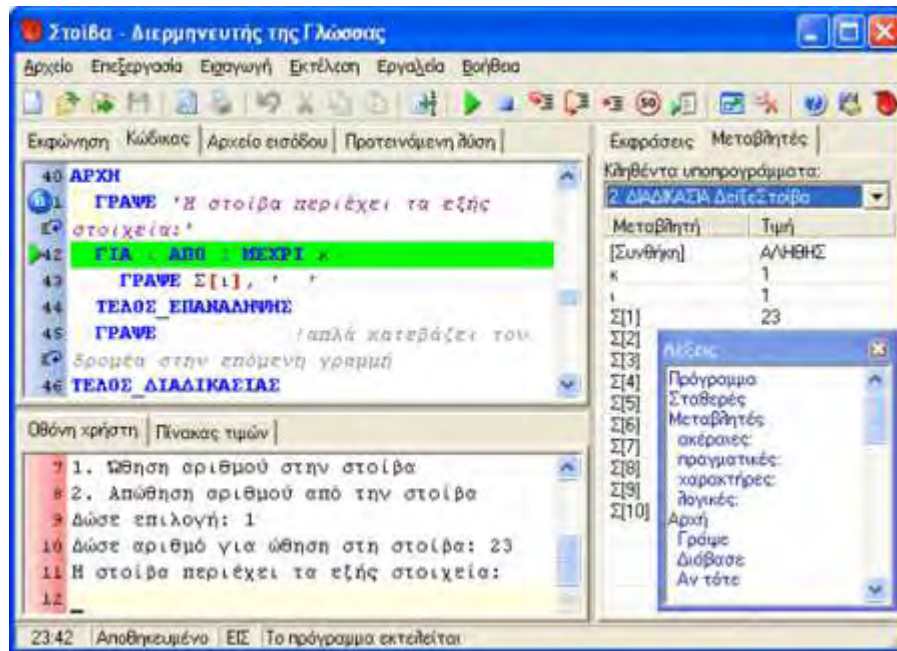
Στοίβα - Διερμηνευτής της Γλώσσας

Αρχείο Επεξεργασία Εισαγωγή Εκτέλεση Εργαλεία Βοήθεια

Εκφώνηση | Κώδικας | Αρχείο εισόδου | Προτεινόμενη λύση

40 ΑΡΧΗ
41 ΓΡΑΨΕ 'Η στοίβα περιέχει τα εξής στοιχεία:'
42 ΓΙΑ ι ΑΠΟ 1 ΜΕΧΡΙ κ
43 ΓΡΑΨΕ Σ[ι], ' '
44 ΤΕΛΟΣ_ΕΠΑΝΑΛΗΨΗΣ
45 ΓΡΑΨΕ !απλά κατεβάζει τον δρομέα στην επόμενη γραμμή
46 ΤΕΛΟΣ_ΔΙΑΔΙΚΑΣΙΑΣ

Οθόνη χρήστη | Πίνακας τιμών

7 1. Ώθηση αριθμού στην στοίβα
8 2. Απώθηση αριθμού από την στοίβα
9 Δώσε επιλογή: 1
10 Δώσε αριθμό για ώθηση στη στοίβα: 23
11 Η στοίβα περιέχει τα εξής στοιχεία:
12 _

Εκφράσεις | Μεταβλητές

Κληθέντα υποπρογράμματα:
2. ΔΙΑΔΙΚΑΣΙΑ ΔείξεΣτοίβα

| Μεταβλητή | Τιμή |
|---|---|
| [Συνθήκη] | ΑΛΗΘΗΣ |
| κ | 1 |
| ι | 1 |
| Σ[1] | 23 |
| Σ[2] | |
| Σ[3] | |
| Σ[4] | |
| Σ[5] | |
| Σ[6] | |
| Σ[7] | |
| Σ[8] | |
| Σ[9] | |
| Σ[10] | |

Λέξεις
Πρόγραμμα
Σταθερές
Μεταβλητές
ακέραιες:
πραγματικές:
χαρακτήρες:
λογικές:
Αρχή
Γράψε
Διάβασε
Αν τότε

23:42 | Αποθηκευμένο | ΕΙΣ | Το πρόγραμμα εκτελείται